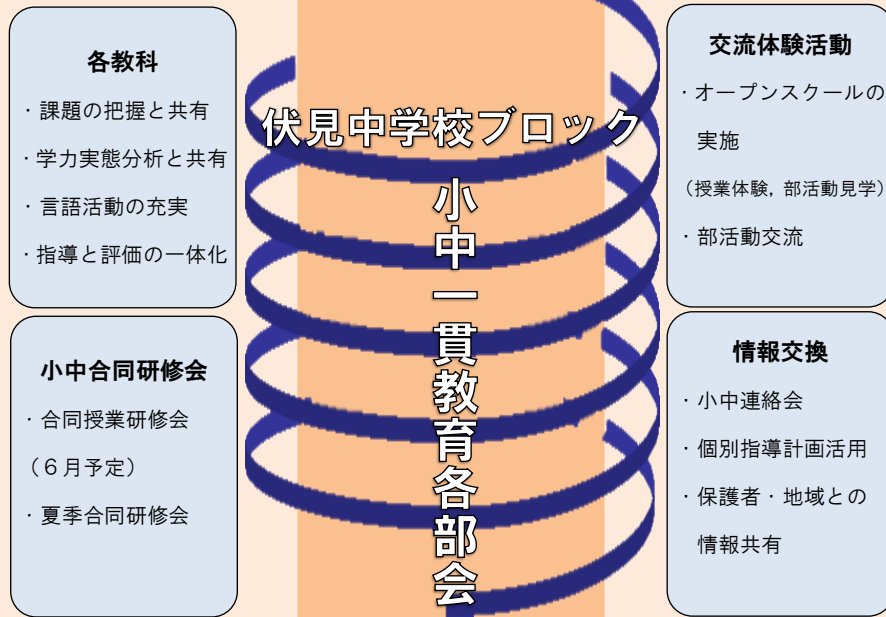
各教科

・課題の把握と共有

・学力実態分析と共有

・言語活動の充実

・指導と評価の一体化

小中合同研修会

・合同授業研修会

（６月予定）

・夏季合同研修会

伏見中学校ブロック

小中一貫教育各部会

交流体験活動

・オープンスクールの実施

（授業体験，部活動見学）

・部活動交流

情報交換

・小中連絡会

・個別指導計画活用

・保護者・地域との情報共有